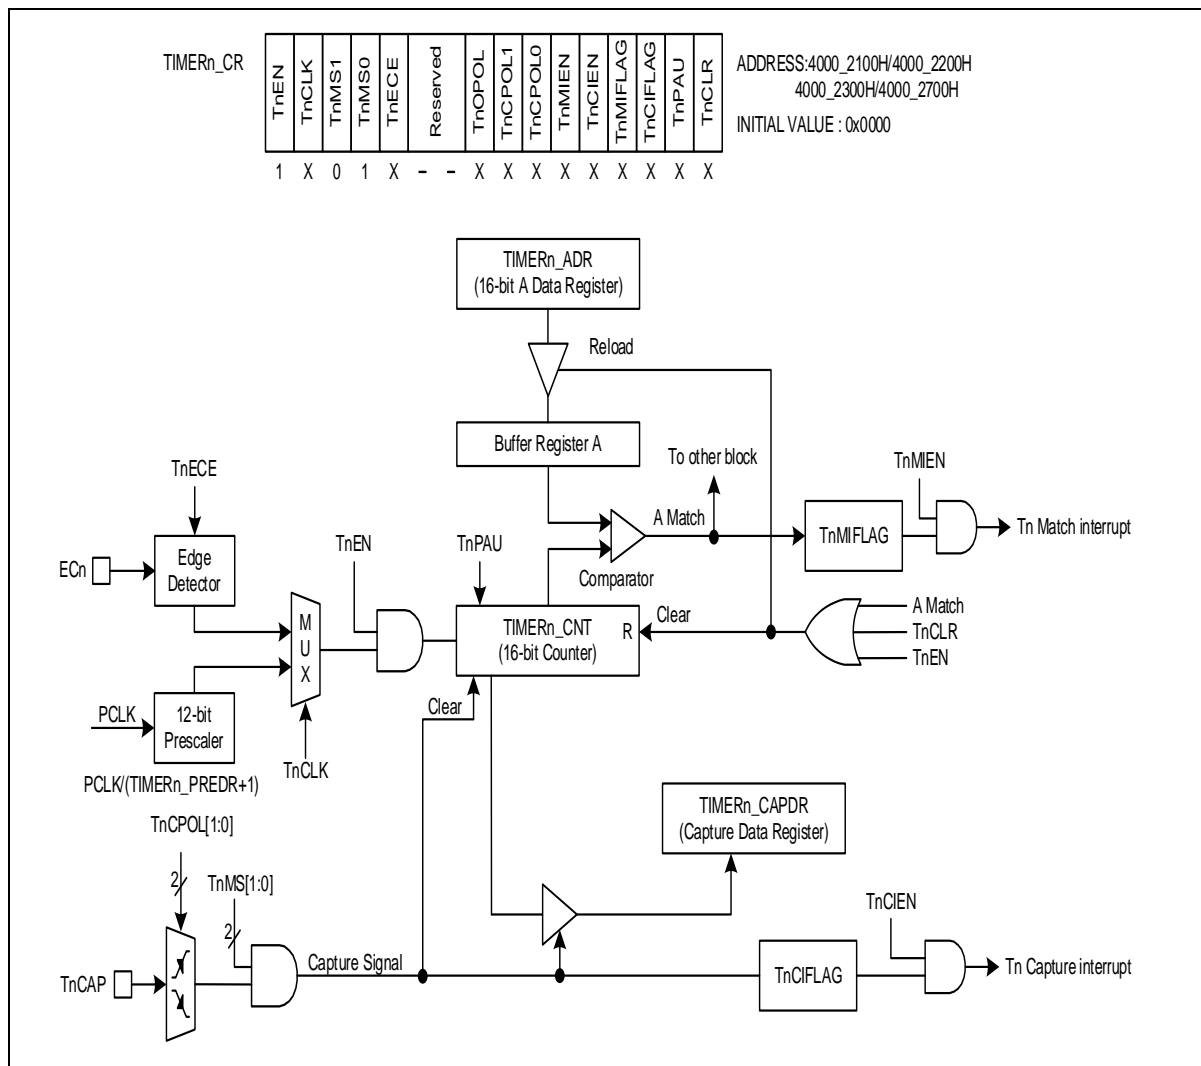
TIMERn_CR

| TnEN | TnCLK | TnMS1 | TnMS0 | TnECE | Reserved | | TnOPOL | TnCPOL1 | TnCPOL0 | TnMIEN | TnCIEN | TnMIFLAG | TnCIFLAG | TnPAU | TnCLR |
|---|---|---|---|---|---|---|---|---|---|---|---|---|---|---|---|
| 1 | X | 0 | 1 | X | – | – | X | X | X | X | X | X | X | X | X |

ADDRESS:4000_2100H/4000_2200H
4000_2300H/4000_2700H
INITIAL VALUE : 0x0000

TIMERn_ADR
(16-bit A Data Register)

Reload

Buffer Register A

To other block

TnMIEN

TnECE

A Match

TnMIFLAG

Tn Match interrupt

ECn

Edge Detector

TnEN

TnPAU

Comparator

A Match

Clear

TnCLR

TnEN

M
U
X

TIMERn_CNT
(16-bit Counter)

R

PCLK

12-bit Prescaler

Clear

TnCLK

PCLK/(TIMERn_PREDR+1)

TnCPOL[1:0]

TIMERn_CAPDR
(Capture Data Register)

2

TnMS[1:0]

2

TnCIEN

TnCAP

Capture Signal

TnCIFLAG

Tn Capture interrupt